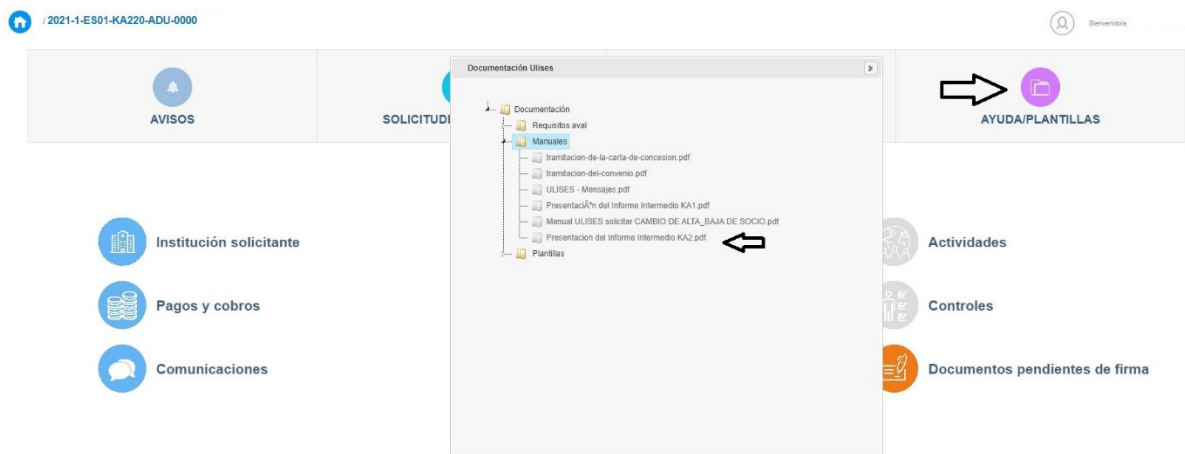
/ 2021-1-ES01-KA220-ADU-0000

Bienvenido/a

AVISOS

SOLICITUD

AYUDA/PLANTILLAS

Documentación Ulises

Documentación
Requisitos aval
Manuales
tramitacion-de-la-carta-de-concesion.pdf
tramitacion-del-convenio.pdf
ULISES - Mensajes.pdf
PresentaciÃ³n del Informe Intermedio KA1.pdf
Manual ULISES solicitar CAMBIO DE ALTA_BAJA DE SOCIO.pdf
Presentacion del Informe Intermedio KA2.pdf
Plantillas

Institución solicitante

Pagos y cobros

Comunicaciones

Actividades

Controles

Documentos pendientes de firma